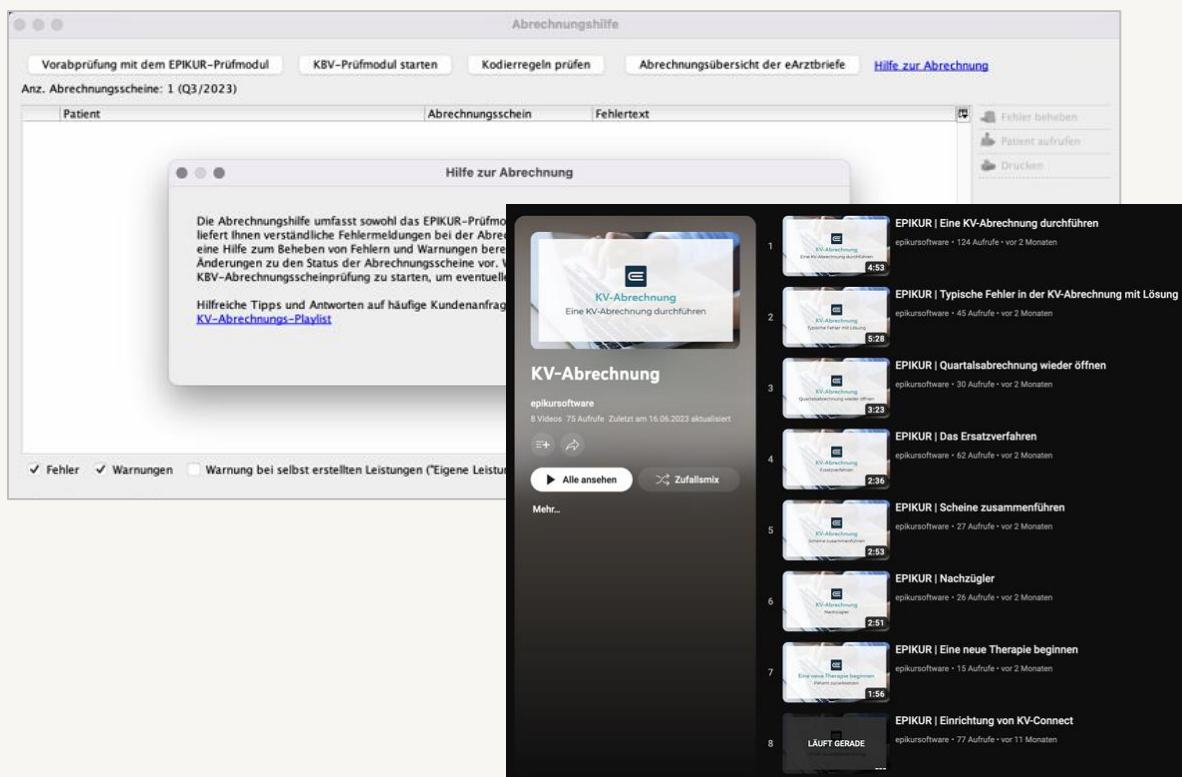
Abrechnungshilfe

Vorabprüfung mit dem EPIKUR-Prüfmodul | KBV-Prüfmodul starten | Kodierregeln prüfen | Abrechnungsübersicht der eArztbriefe | Hilfe zur Abrechnung

Anz. Abrechnungsscheine: 1 (Q3/2023)

| Patient | Abrechnungsschein | Fehlertext |
|---|---|---|

Fehler beheben
Patient aufrufen
Drucken

Hilfe zur Abrechnung

Die Abrechnungshilfe umfasst sowohl das EPIKUR-Prüfmo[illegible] liefert Ihnen verständliche Fehlermeldungen bei der Abre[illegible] eine Hilfe zum Beheben von Fehlern und Warnungen bere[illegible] Änderungen zu den Status der Abrechnungsscheine vor. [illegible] KBV-Abrechnungsscheinprüfung zu starten, um eventuell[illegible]

Hilfreiche Tipps und Antworten auf häufige Kundenanfrag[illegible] KV-Abrechnungs-Playlist

✓ Fehler ✓ Warnungen Warnung bei selbst erstellten Leistungen ("Eigene Leistu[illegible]

KV-Abrechnung
Eine KV-Abrechnung durchführen

KV-Abrechnung
epikursoftware
8 Videos 75 Aufrufe Zuletzt am 16.06.2023 aktualisiert
Alle ansehen
Zufallsmix
Mehr...

1 KV-Abrechnung Eine KV-Abrechnung durchführen 4:53 EPIKUR | Eine KV-Abrechnung durchführen
epikursoftware • 124 Aufrufe • vor 2 Monaten

2 KV-Abrechnung Typische Fehler mit Lösung 5:28 EPIKUR | Typische Fehler in der KV-Abrechnung mit Lösung
epikursoftware • 45 Aufrufe • vor 2 Monaten

3 KV-Abrechnung Quartalsabrechnung wieder öffnen 3:23 EPIKUR | Quartalsabrechnung wieder öffnen
epikursoftware • 30 Aufrufe • vor 2 Monaten

4 KV-Abrechnung Ersatzverfahren 2:36 EPIKUR | Das Ersatzverfahren
epikursoftware • 62 Aufrufe • vor 2 Monaten

5 KV-Abrechnung Scheine zusammenführen 2:53 EPIKUR | Scheine zusammenführen
epikursoftware • 27 Aufrufe • vor 2 Monaten

6 KV-Abrechnung Nachzügler 2:51 EPIKUR | Nachzügler
epikursoftware • 26 Aufrufe • vor 2 Monaten

7 Eine neue Therapie beginnen Patient zurücksetzen 1:56 EPIKUR | Eine neue Therapie beginnen
epikursoftware • 15 Aufrufe • vor 2 Monaten

8 LÄUFT GERADE EPIKUR | Einrichtung von KV-Connect
epikursoftware • 77 Aufrufe • vor 11 Monaten